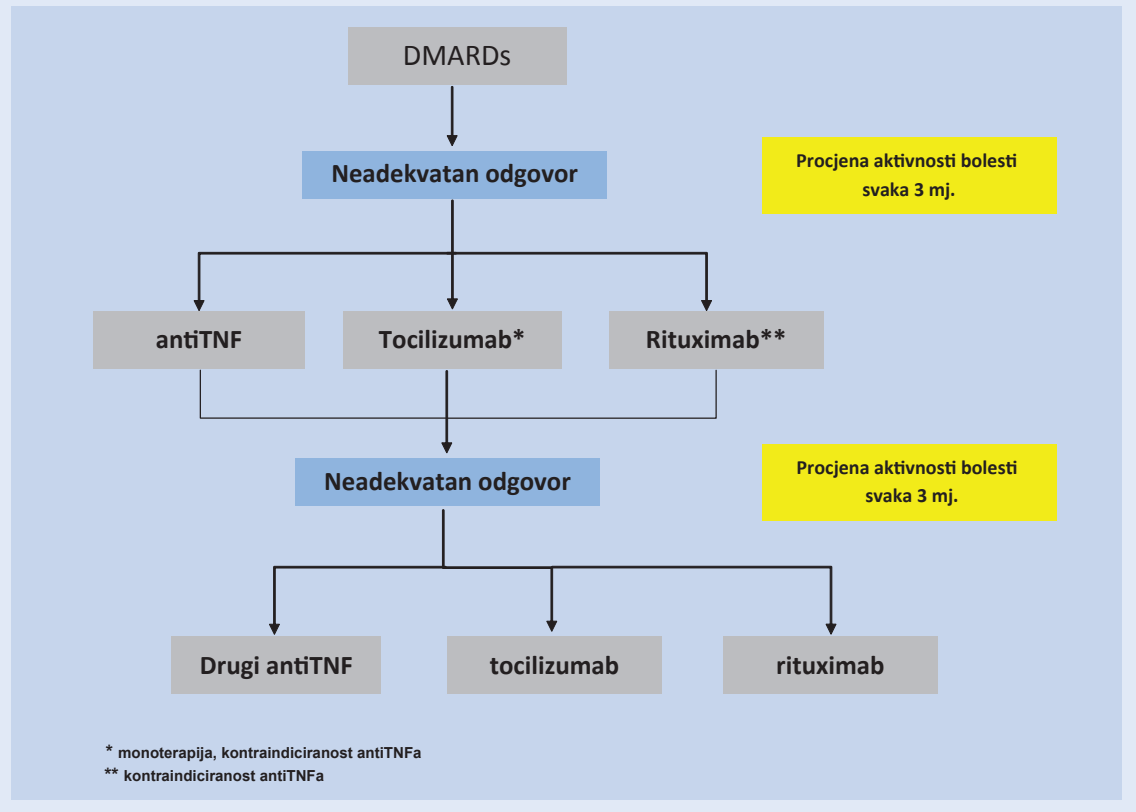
DMARDs

Neadekvatan odgovor

Procjena aktivnosti bolesti svaka 3 mj.

antiTNF

Tocilizumab*

Rituximab**

Neadekvatan odgovor

Procjena aktivnosti bolesti svaka 3 mj.

Drugi antiTNF

tocilizumab

rituximab

* monoterapija, kontraindiciranost antiTNFa
** kontraindiciranost antiTNFa